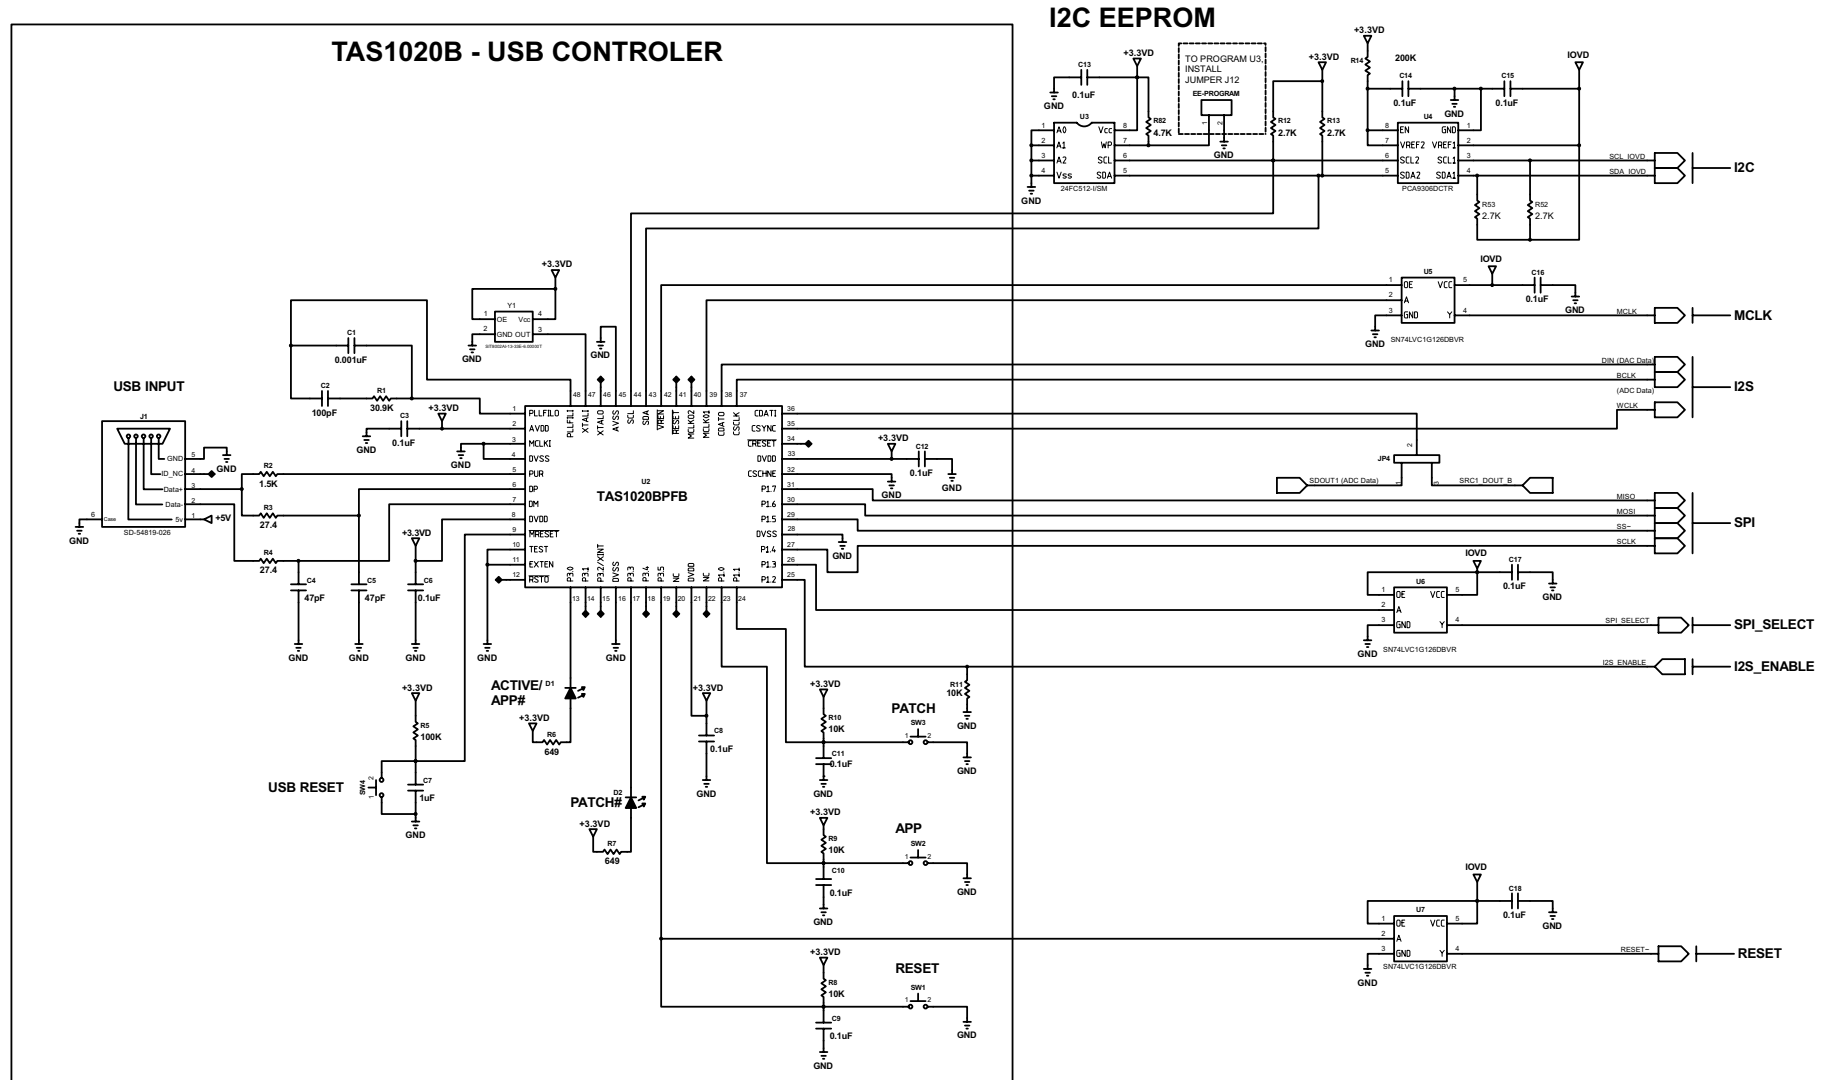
TAS1020B - USB CONTROLER

I2C EEPROM

+3.3VD
C13
0.1uF
GND
TO PROGRAM U3, INSTALL JUMPER J12
EE-PROGRAM
GND
R82
4.7K
U3
A0 Vcc
A1 WP
A2 SCL
Vss SDA
24FC512-I/SM
+3.3VD
R12
2.7K
R13
2.7K
+3.3VD
R14
200K
C14
0.1uF
GND
C15
0.1uF
IOVD
U4
EN GND
VREF2 VREF1
SCL2 SCL1
SDA2 SDA1
PCA9306DCTR
R53
2.7K
R52
2.7K
SCL_IOVD
SDA_IOVD
I2C

U5
OE VCC
A
GND Y
IOVD
C16
0.1uF
GND
SN74LVC1G126DBVR
MCLK
MCLK

+3.3VD
Y1
OE Vcc
GND OUT
GND
C1
0.001uF
C2
100pF
R1
30.9K
C3
0.1uF
+3.3VD
GND

USB INPUT
J1
GND
ID_NC
Data+
Data-
5v
Case
SD-54819-026
GND
+5V
R2
1.5K
R3
27.4
R4
27.4
C4
47pF
C5
47pF
C6
0.1uF
+3.3VD
GND GND GND GND

U2
TAS1020BPFB
PLLFILO
AVDD
MCLKI
DVSS
PUR
DP
DM
DVDD
MRESET
TEST
EXTEN
RSTO
PLLFIL1 XTALI XTALO AVSS SCL SDA VREN RESET MCLKO2 MCLKO1 CDATO CSCLK
CDATI
CSYNC
CRESET
DVDD
CSCHNE
P1.7
P1.6
P1.5
DVSS
P1.4
P1.3
P1.2
P3.0 P3.1 P3.2/XINT DVSS P3.3 P3.4 P3.5 NC DVDD NC P1.0 P1.1
+3.3VD
C12
0.1uF
GND
GND
GND

DIN (DAC Data)
BCLK
(ADC Data)
WCLK
I2S
JP4
SDOUT1 (ADC Data)
SRC1_DOUT_B
MISO
MOSI
SS~
SCLK
SPI
IOVD
U6
OE VCC
A
GND Y
C17
0.1uF
GND
SN74LVC1G126DBVR
SPI_SELECT
SPI_SELECT
R11
10K
GND
I2S_ENABLE
I2S_ENABLE

ACTIVE/ APP#
D1
+3.3VD
R6
649
PATCH#
D2
+3.3VD
R7
649
+3.3VD
C8
0.1uF
GND
+3.3VD
R5
100K
USB RESET
SW4
C7
1uF
GND

+3.3VD
R10
10K
C11
0.1uF
GND
PATCH
SW3
GND
+3.3VD
R9
10K
C10
0.1uF
GND
APP
SW2
GND
+3.3VD
R8
10K
C9
0.1uF
GND
RESET
SW1
GND

IOVD
U7
OE VCC
A
GND Y
C18
0.1uF
GND
SN74LVC1G126DBVR
RESET~
RESET